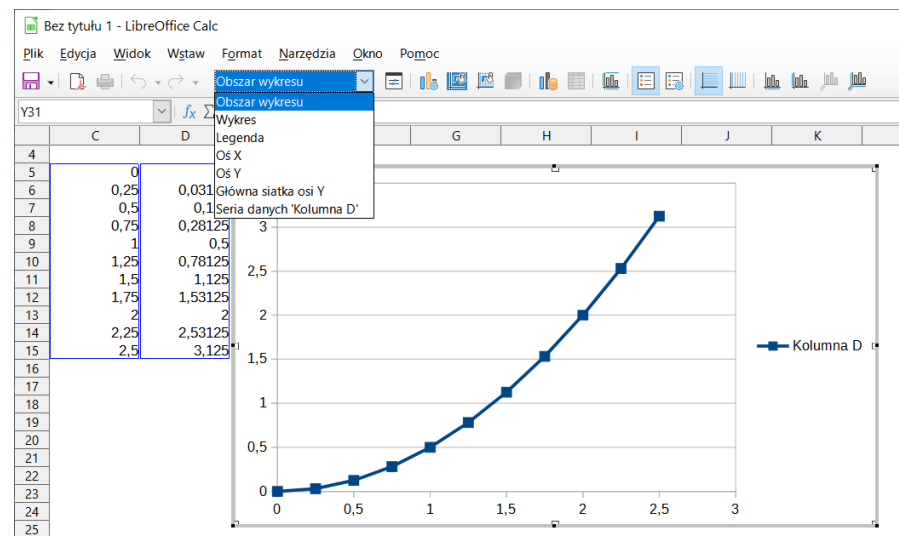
Bez tytułu 1 - LibreOffice Calc

Plik Edycja Widok Wstaw Format Narzędzia Okno Pomoc

Obszar wykresu

Obszar wykresu
Wykres
Legenda
Oś X
Oś Y
Główna siatka osi Y
Seria danych 'Kolumna D'

Y31

| | C | D |
|---|---|---|
| 4 | | |
| 5 | 0 | |
| 6 | 0,25 | 0,031 |
| 7 | 0,5 | 0,1 |
| 8 | 0,75 | 0,28125 |
| 9 | 1 | 0,5 |
| 10 | 1,25 | 0,78125 |
| 11 | 1,5 | 1,125 |
| 12 | 1,75 | 1,53125 |
| 13 | 2 | 2 |
| 14 | 2,25 | 2,53125 |
| 15 | 2,5 | 3,125 |
| 16 | | |
| 17 | | |
| 18 | | |
| 19 | | |
| 20 | | |
| 21 | | |
| 22 | | |
| 23 | | |
| 24 | | |
| 25 | | |

G H I J K

3
2,5
2
1,5
1
0,5
0
0 0,5 1 1,5 2 2,5 3

Kolumna D